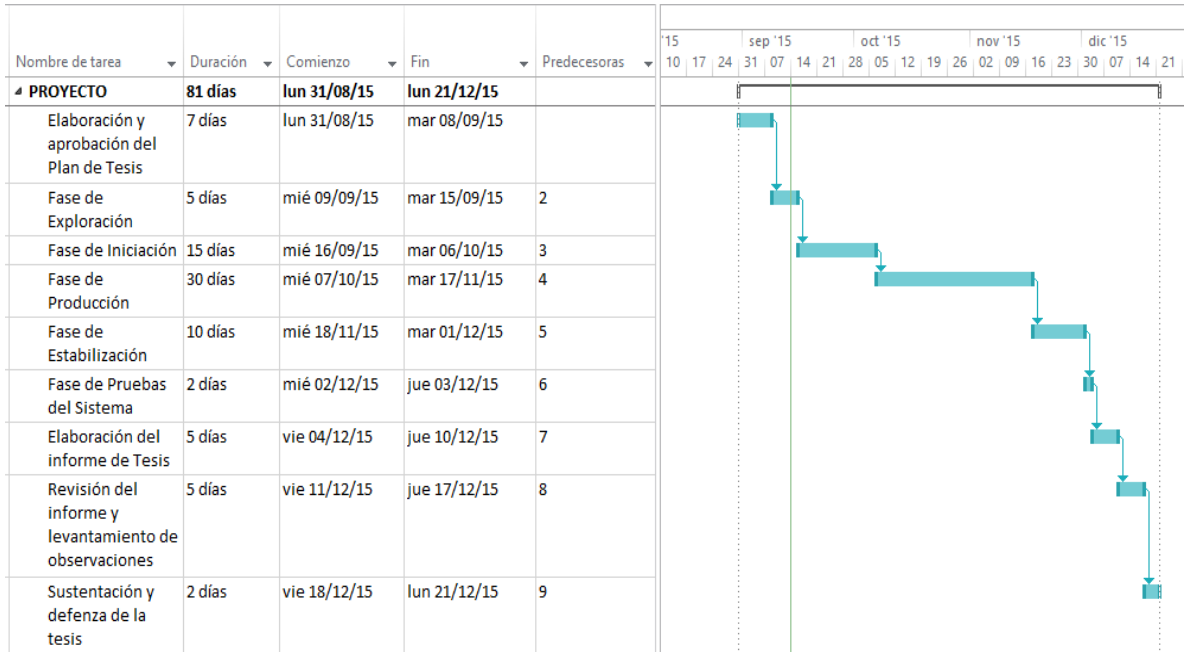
| Nombre de tarea | Duración | Comienzo | Fin | Predecesoras |
|---|---|---|---|---|
| ◢ PROYECTO | 81 días | lun 31/08/15 | lun 21/12/15 | |
| Elaboración y aprobación del Plan de Tesis | 7 días | lun 31/08/15 | mar 08/09/15 | |
| Fase de Exploración | 5 días | mié 09/09/15 | mar 15/09/15 | 2 |
| Fase de Iniciación | 15 días | mié 16/09/15 | mar 06/10/15 | 3 |
| Fase de Producción | 30 días | mié 07/10/15 | mar 17/11/15 | 4 |
| Fase de Estabilización | 10 días | mié 18/11/15 | mar 01/12/15 | 5 |
| Fase de Pruebas del Sistema | 2 días | mié 02/12/15 | jue 03/12/15 | 6 |
| Elaboración del informe de Tesis | 5 días | vie 04/12/15 | jue 10/12/15 | 7 |
| Revisión del informe y levantamiento de observaciones | 5 días | vie 11/12/15 | jue 17/12/15 | 8 |
| Sustentación y defenza de la tesis | 2 días | vie 18/12/15 | lun 21/12/15 | 9 |

'15 sep '15 oct '15 nov '15 dic '15
10 17 24 31 07 14 21 28 05 12 19 26 02 09 16 23 30 07 14 21